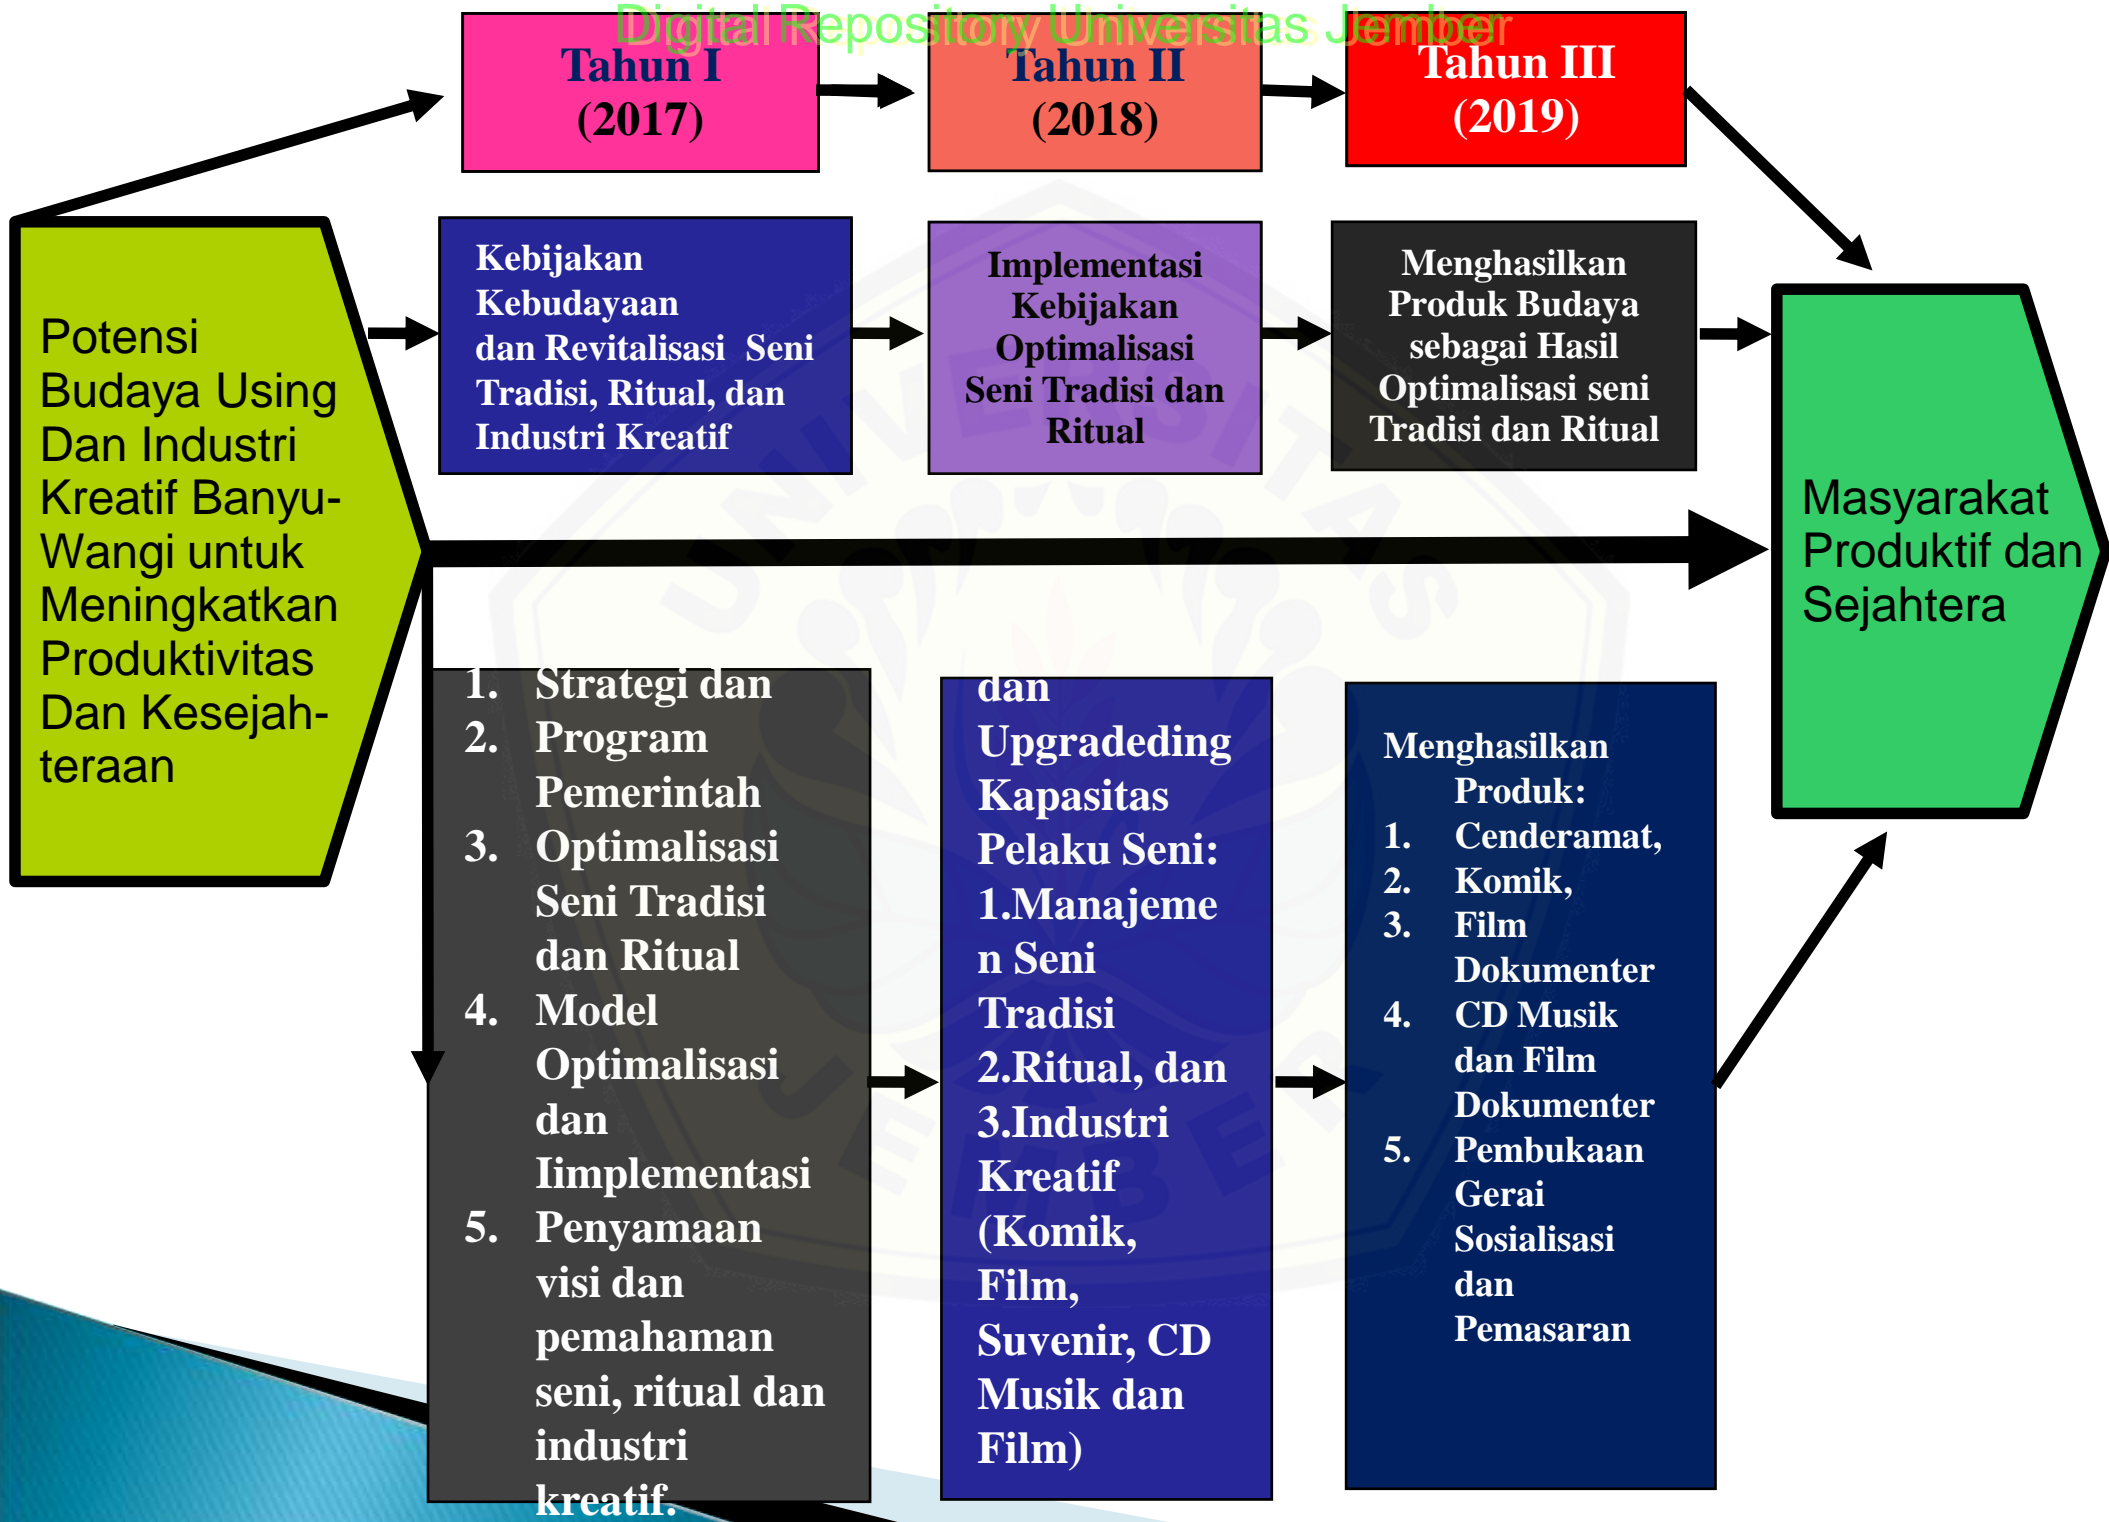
Digital Repository Universitas Jember

Tahun I
(2017)

Tahun II
(2018)

Tahun III
(2019)

Potensi Budaya Using Dan Industri Kreatif Banyu-Wangi untuk Meningkatkan Produktivitas Dan Kesejah-teraan

Kebijakan Kebudayaan dan Revitalisasi Seni Tradisi, Ritual, dan Industri Kreatif

Implementasi Kebijakan Optimalisasi Seni Tradisi dan Ritual

Menghasilkan Produk Budaya sebagai Hasil Optimalisasi seni Tradisi dan Ritual

Masyarakat Produktif dan Sejahtera

1. Strategi dan
2. Program Pemerintah
3. Optimalisasi Seni Tradisi dan Ritual
4. Model Optimalisasi dan Iimplementasi
5. Penyamaan visi dan pemahaman seni, ritual dan industri kreatif.

dan Upgradeding Kapasitas Pelaku Seni:
1.Manajemen Seni Tradisi
2.Ritual, dan
3.Industri Kreatif (Komik, Film, Suvenir, CD Musik dan Film)

Menghasilkan Produk:
1. Cenderamat,
2. Komik,
3. Film Dokumenter
4. CD Musik dan Film Dokumenter
5. Pembukaan Gerai Sosialisasi dan Pemasaran